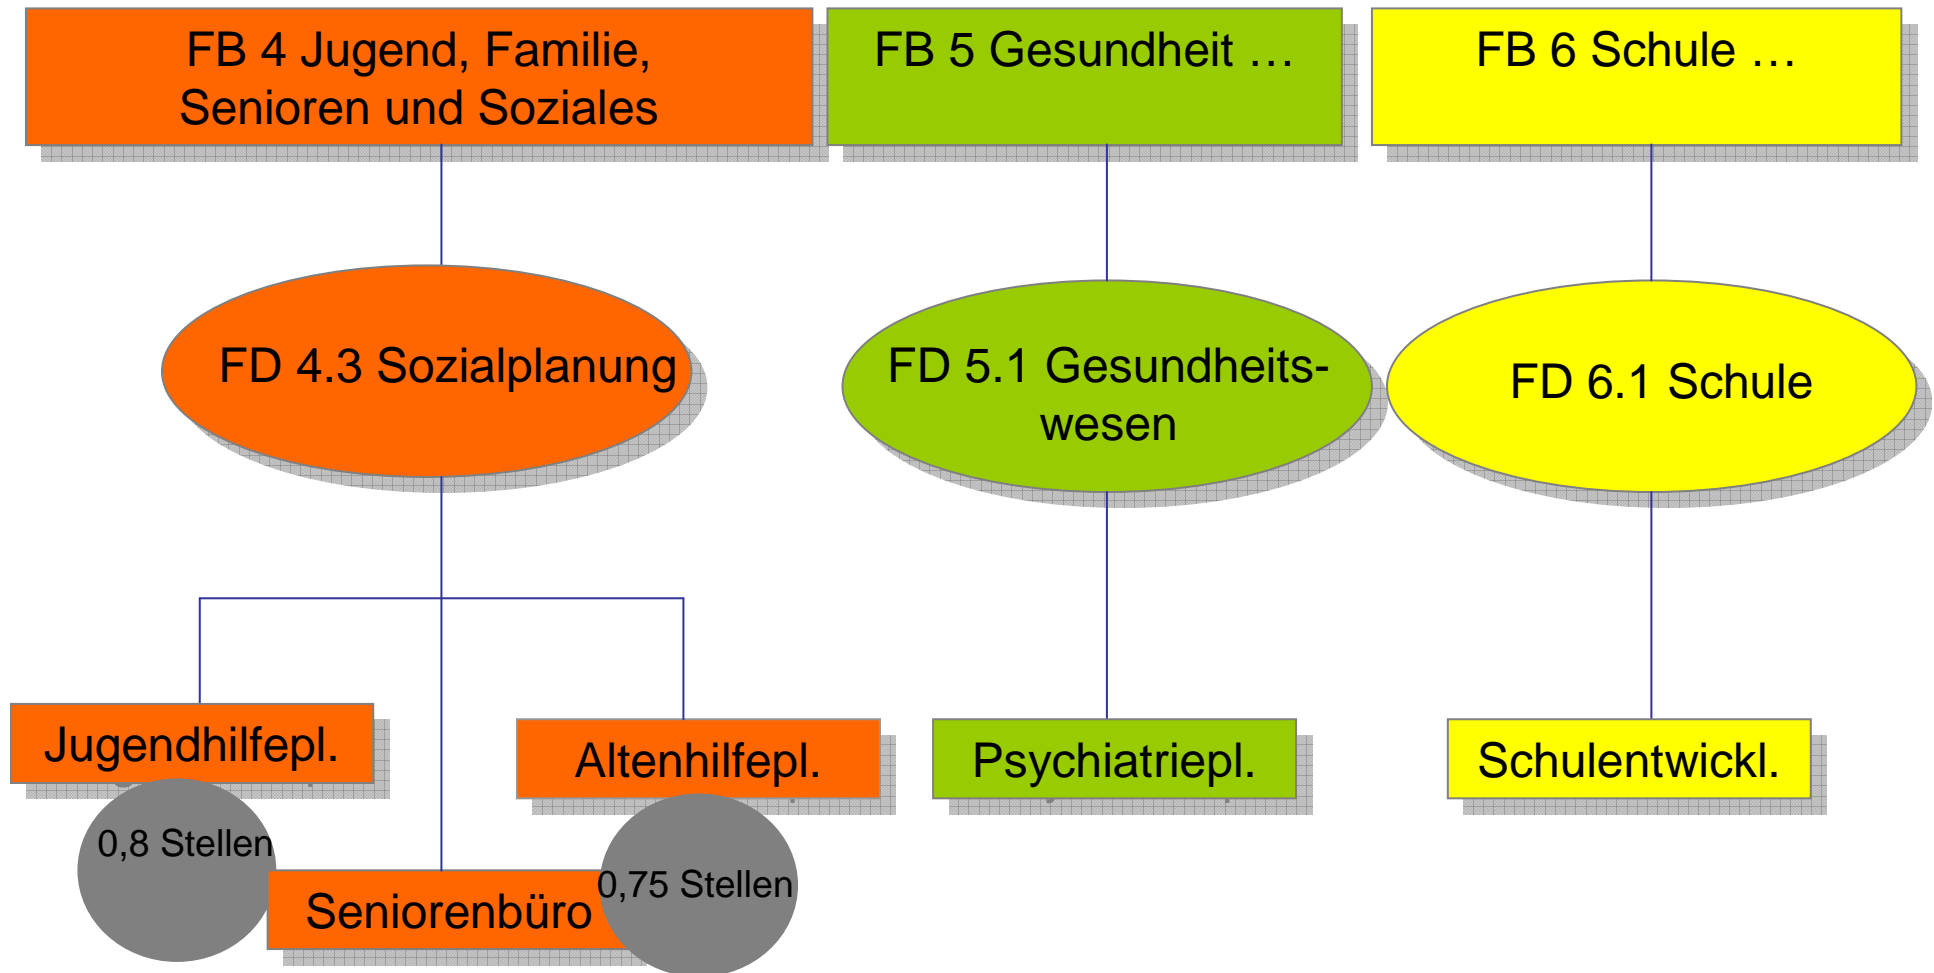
FB 4 Jugend, Familie, Senioren und Soziales

FB 5 Gesundheit …

FB 6 Schule …

FD 4.3 Sozialplanung

FD 5.1 Gesundheitswesen

FD 6.1 Schule

Jugendhilfepl.

Altenhilfepl.

Psychiatriepl.

Schulentwickl.

0,8 Stellen

Seniorenbüro

0,75 Stellen